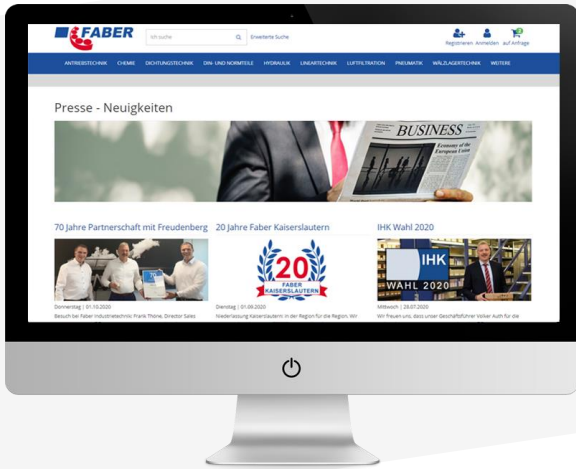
FABER

Wir suche

Erweiterte Suche

Registrieren Anmelden auf Anfrage

ANTRIEBSTECHNIK CHEMIE DICHTUNGSTECHNIK DIN- UND NORMTEILE HYDRAULIK LINEARTECHNIK LUFTFILTRATION PNEUMATIK WÄLZLAGERTECHNIK WEITERE

Presse - Neuigkeiten

BUSINESS

Economy of the European Union

70 Jahre Partnerschaft mit Freudenberg

Donnerstag | 01.10.2020

Besuch bei Faber Industrietechnik: Frank Thöne, Director Sales

20 Jahre Faber Kaiserslautern

20

FABER KAISERSLAUTERN

Dienstag | 01.09.2020

Niederlassung Kaiserslautern in der Region für die Region. Wir

IHK Wahl 2020

IHK

WAHL 2020

Mittwoch | 15.07.2020

Wir freuen uns, dass unser Geschäftsführer Volker Auth für die